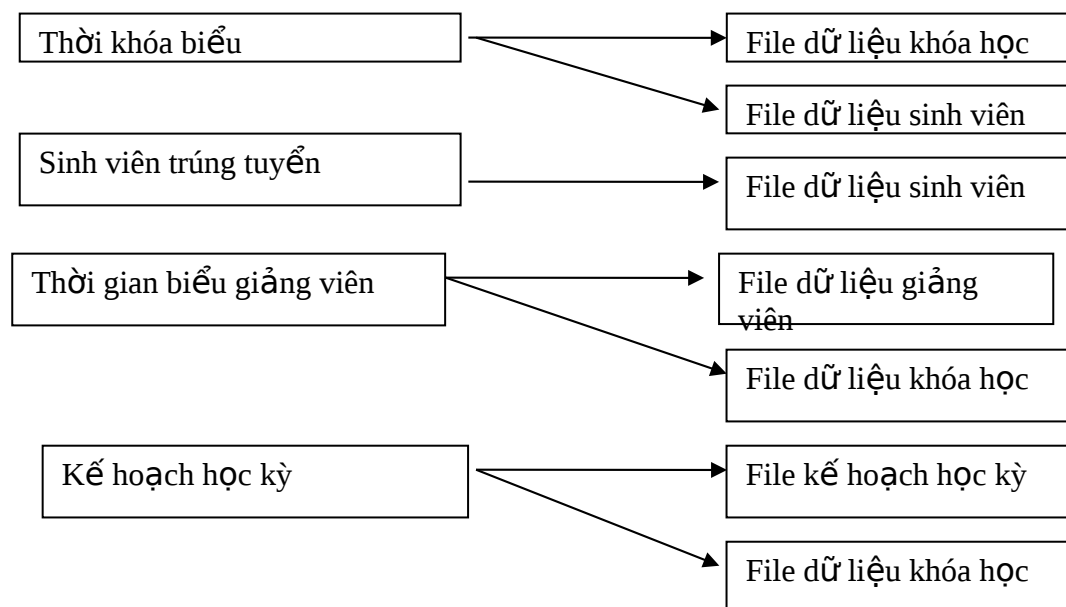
Thời khóa biểu

File dữ liệu khóa học

File dữ liệu sinh viên

Sinh viên trúng tuyển

File dữ liệu sinh viên

Thời gian biểu giảng viên

File dữ liệu giảng viên

File dữ liệu khóa học

Kế hoạch học kỳ

File kế hoạch học kỳ

File dữ liệu khóa học